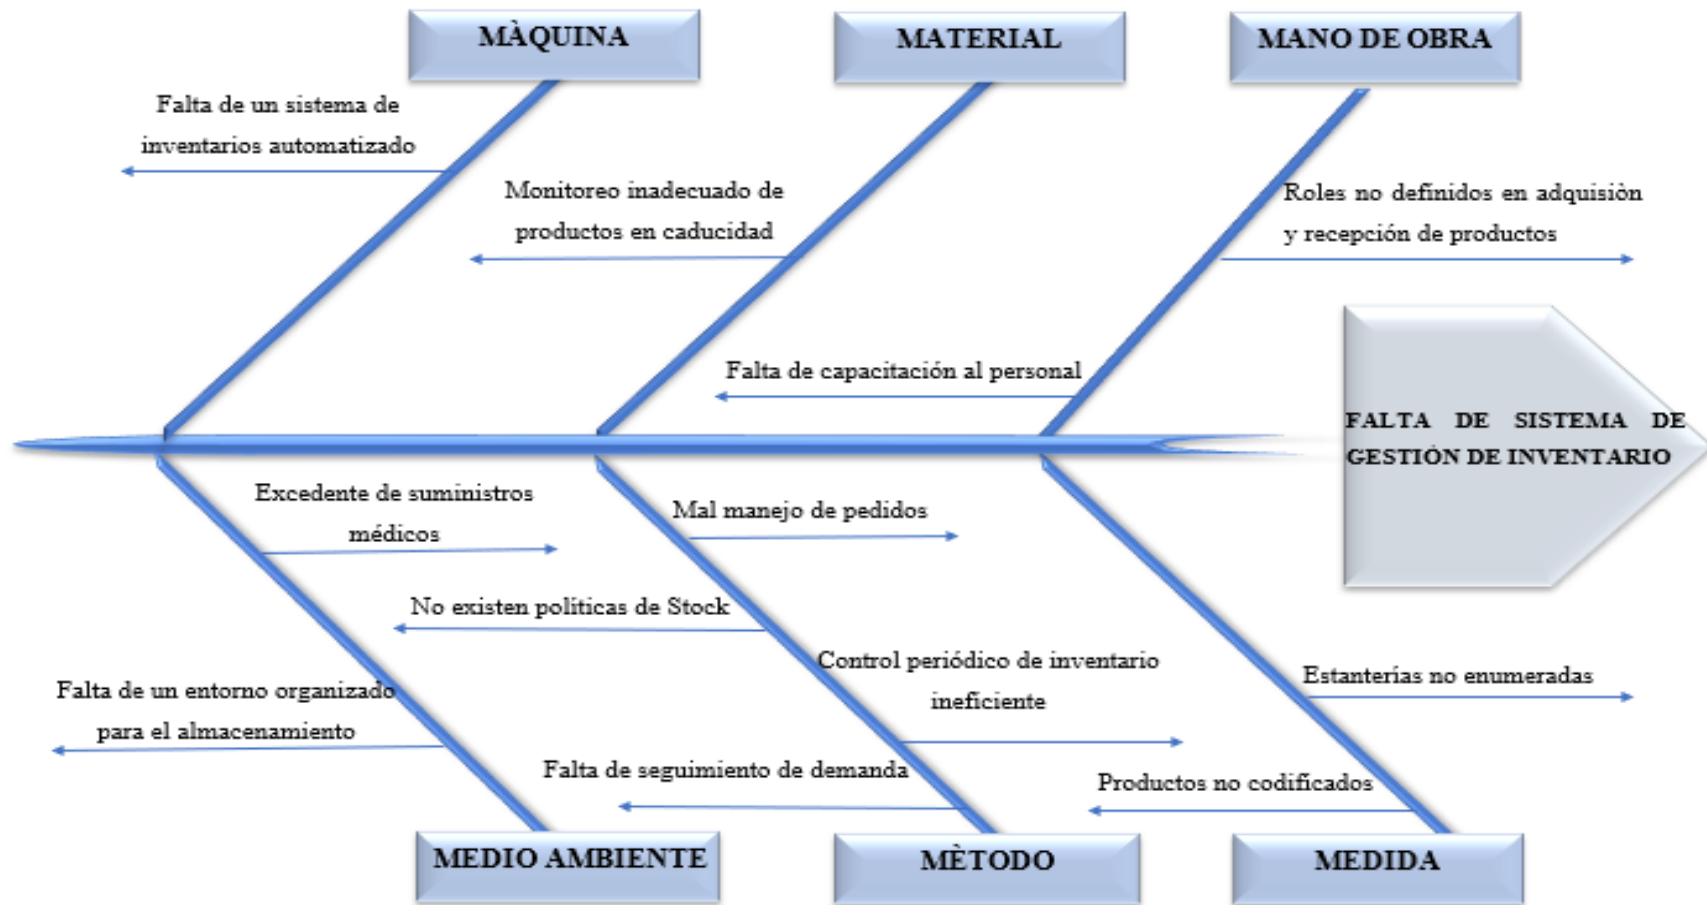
MÀQUINA

MATERIAL

MANO DE OBRA

Falta de un sistema de inventarios automatizado

Monitoreo inadecuado de productos en caducidad

Roles no definidos en adquisiòn y recepción de productos

Falta de capacitación al personal

FALTA DE SISTEMA DE GESTIÓN DE INVENTARIO

Excedente de suministros médicos

Mal manejo de pedidos

No existen políticas de Stock

Control periódico de inventario ineficiente

Estanterías no enumeradas

Falta de un entorno organizado para el almacenamiento

Falta de seguimiento de demanda

Productos no codificados

MEDIO AMBIENTE

MÈTODO

MEDIDA